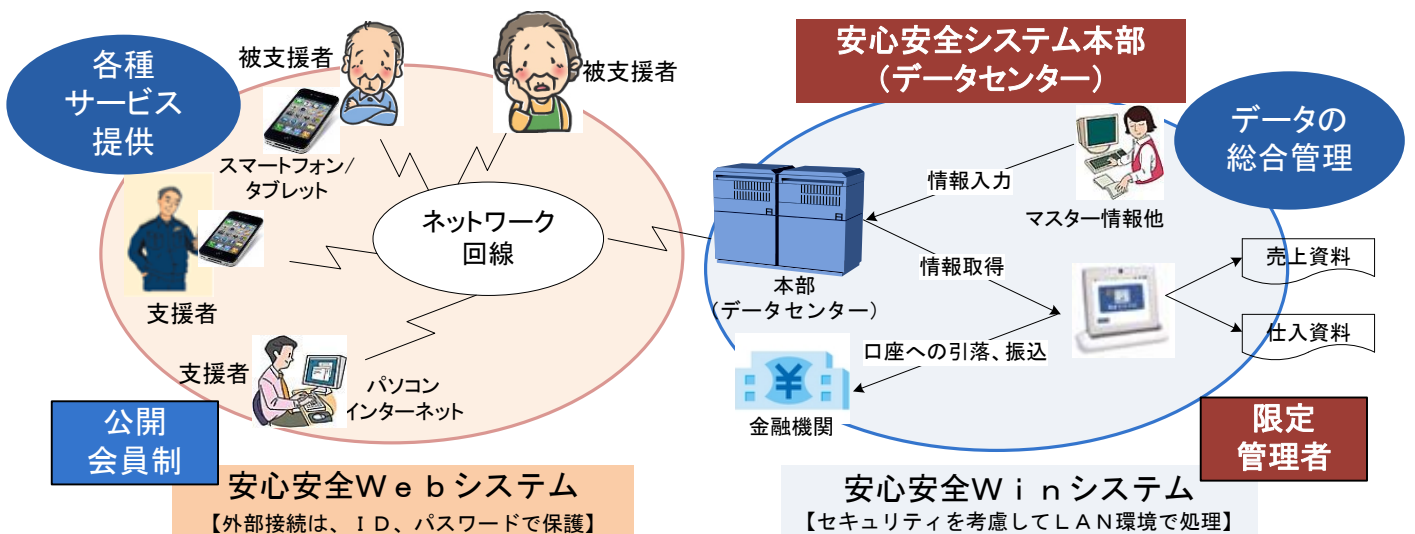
各種
サービス
提供

被支援者

被支援者

スマートフォン/
タブレット

ネットワーク
回線

支援者

支援者

パソコン
インターネット

公開
会員制

安心安全Ｗｅｂシステム
【外部接続は、ＩＤ、パスワードで保護】

安心安全システム本部
（データセンター）

データの
総合管理

情報入力

マスター情報他

本部
（データセンター）

情報取得

売上資料

仕入資料

口座への引落、振込

金融機関

限定
管理者

安心安全Ｗｉｎシステム
【セキュリティを考慮してＬＡＮ環境で処理】